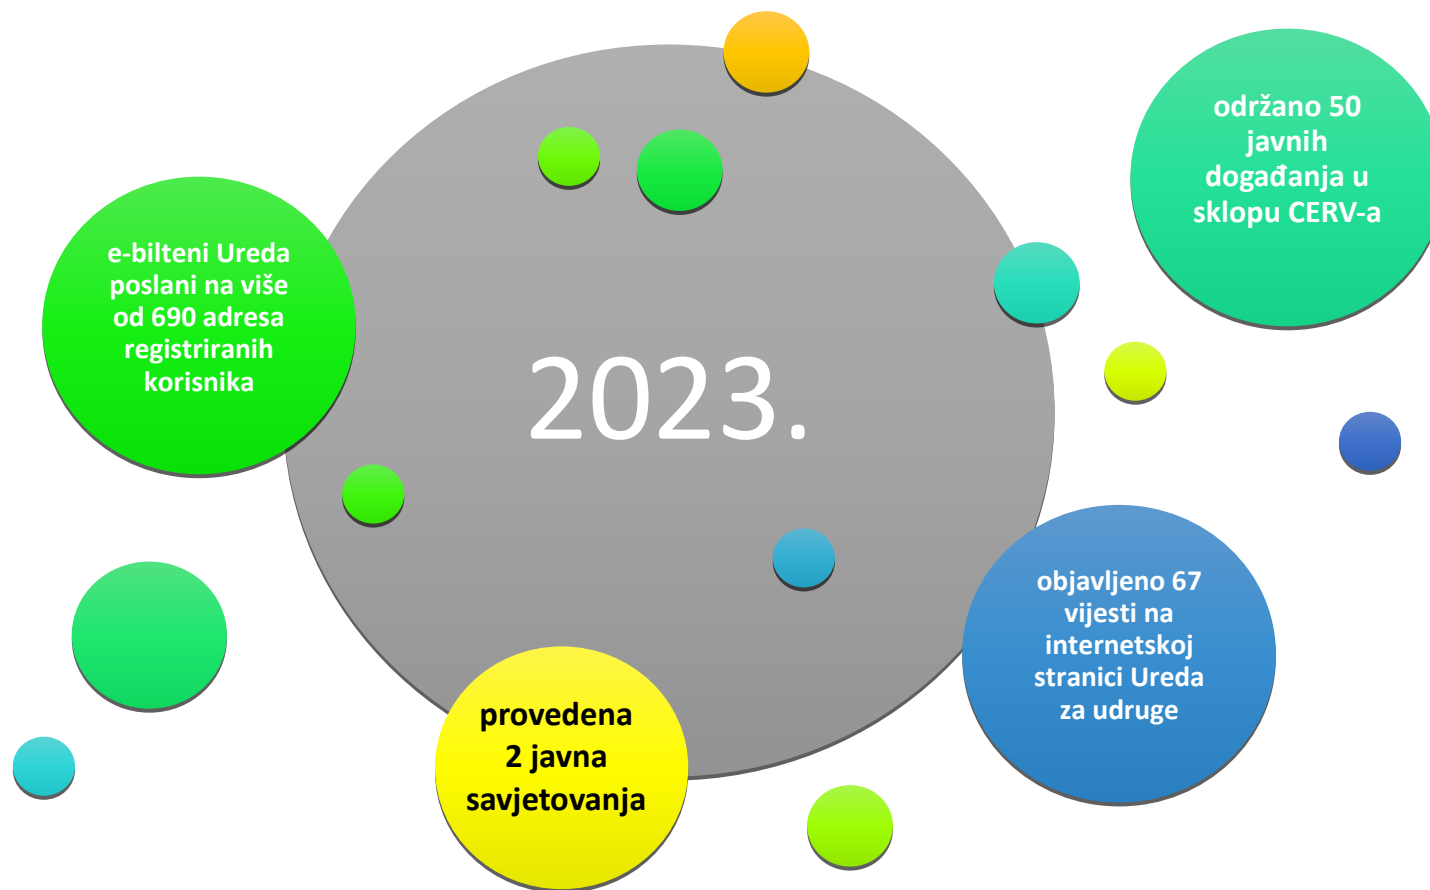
održano 50 javnih događanja u sklopu CERV-a

e-bilteni Ureda poslani na više od 690 adresa registriranih korisnika

2023.

objavljeno 67 vijesti na internetskoj stranici Ureda za udruge

provedena 2 javna savjetovanja